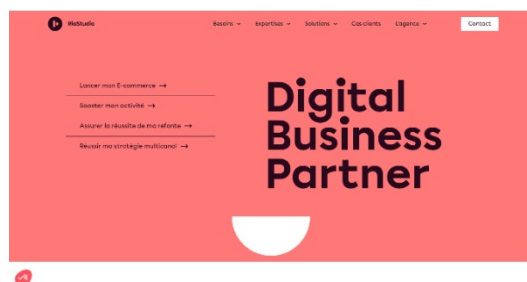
WeStudio

Besoins ⌄ Expertises ⌄ Solutions ⌄ Cas clients L'agence ⌄ Contact

Lancer mon E-commerce →

Booster mon activité →

Assurer la réussite de ma refonte →

Réussir ma stratégie multicanal →

Digital Business Partner